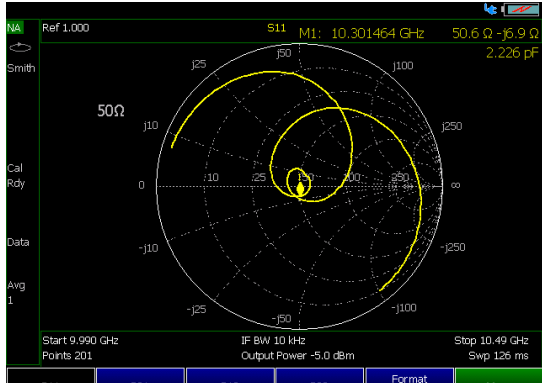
NA
Smith
Ref 1.000
S11
M1: 10.301464 GHz
50.6 Ω -j6.9 Ω
2.226 pF
50Ω
j50
j25
j100
j10
j250
0
10
25
50
100
250
∞
-j10
-j250
-j25
-j100
-j50
Cal Rdy
Data
Avg 1
Start 9.990 GHz
Points 201
IF BW 10 kHz
Output Power -5.0 dBm
Stop 10.49 GHz
Swp 126 ms
Format